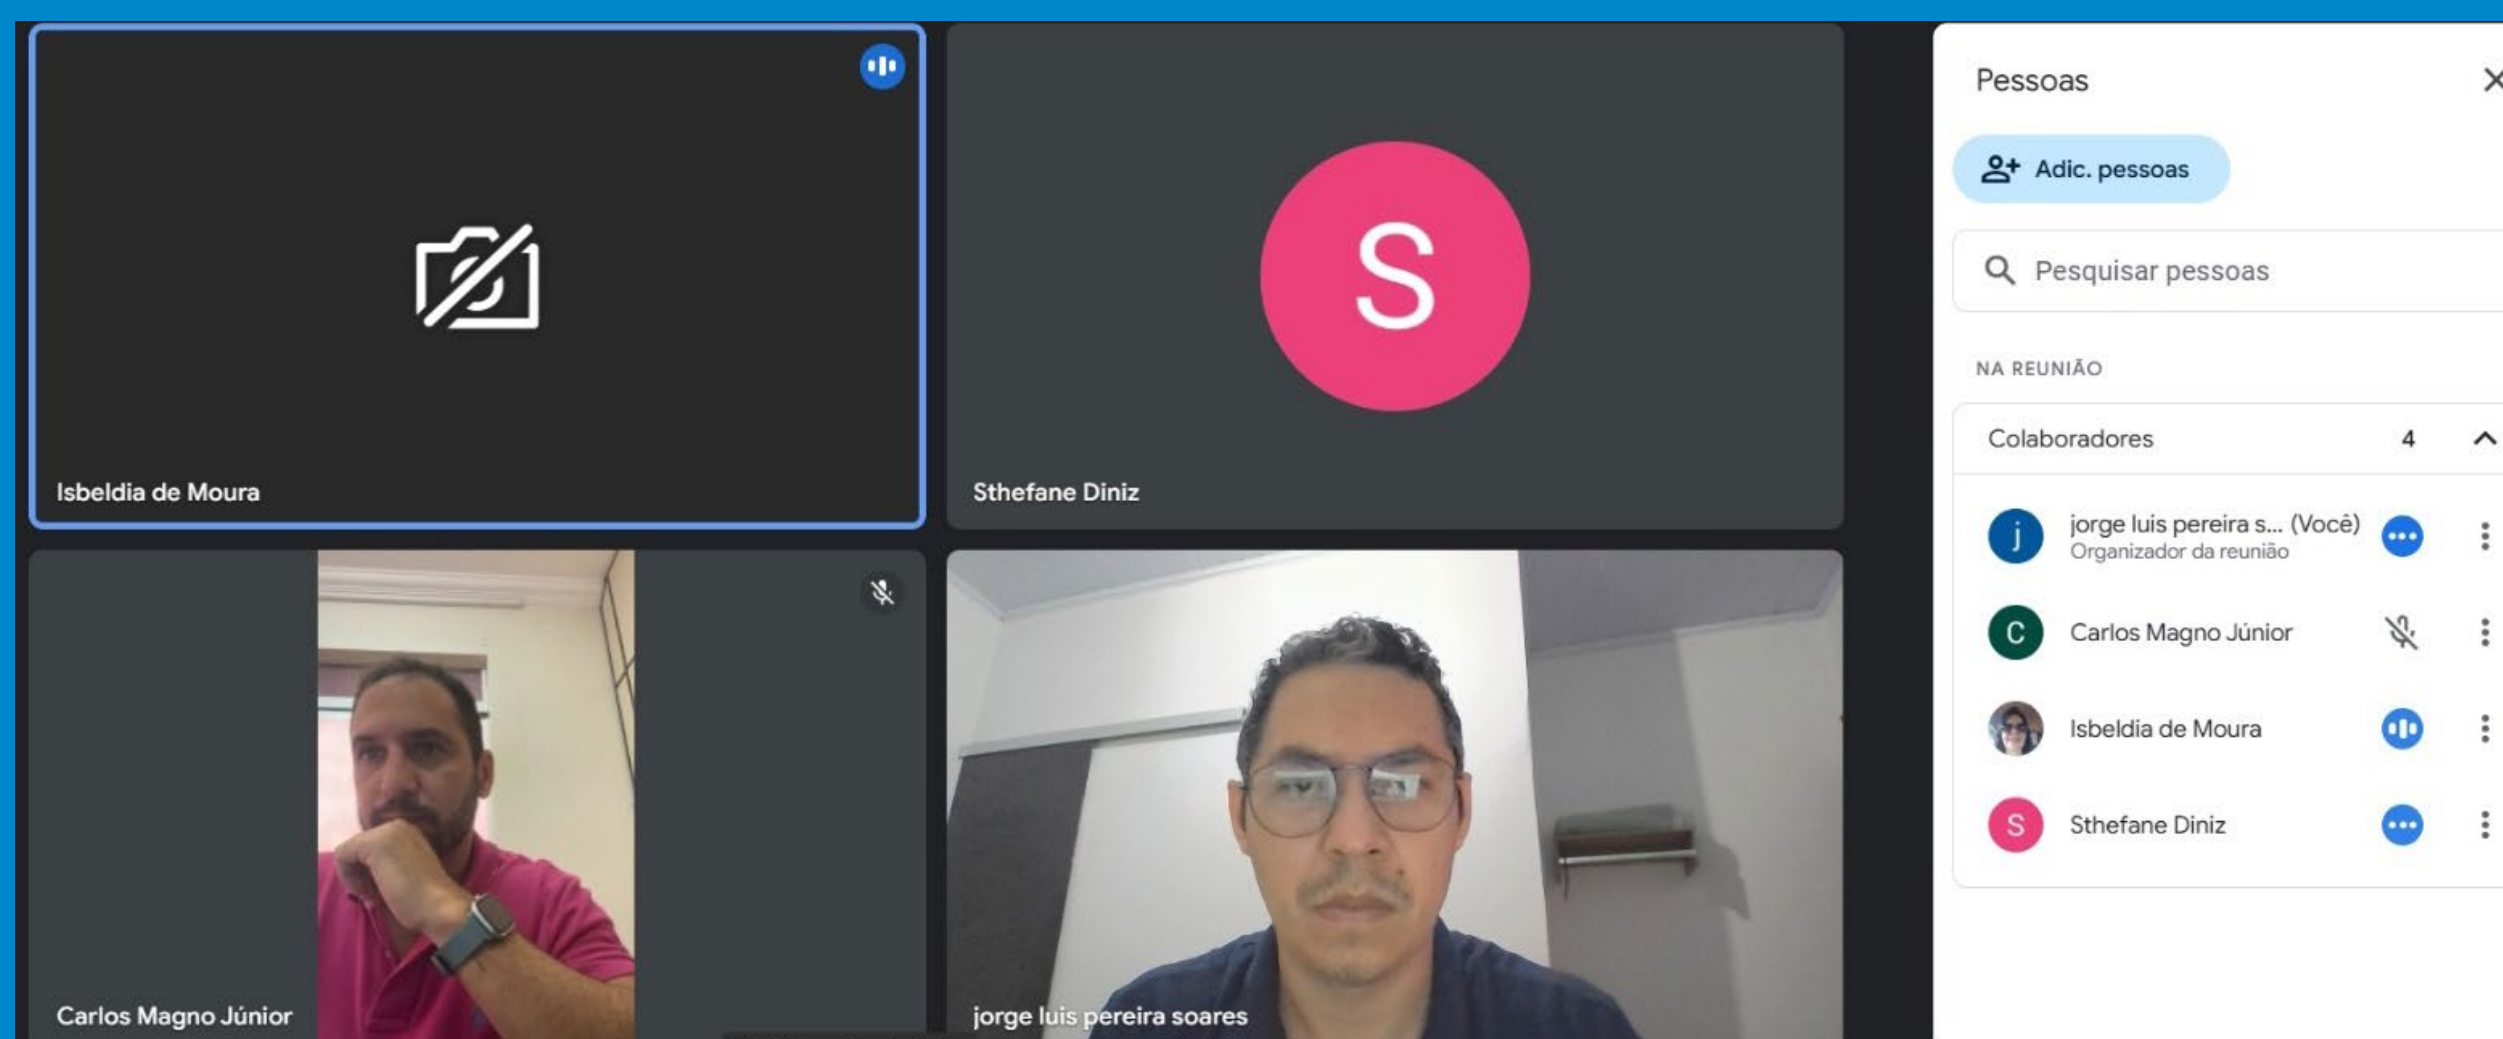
Isbeldia de Moura

S

Sthefane Diniz

Carlos Magno Júnior

jorge luis pereira soares

Pessoas

Adic. pessoas

Pesquisar pessoas

NA REUNIÃO

Colaboradores 4

j jorge luis pereira s... (Você)
Organizador da reunião

C Carlos Magno Júnior

Isbeldia de Moura

S Sthefane Diniz